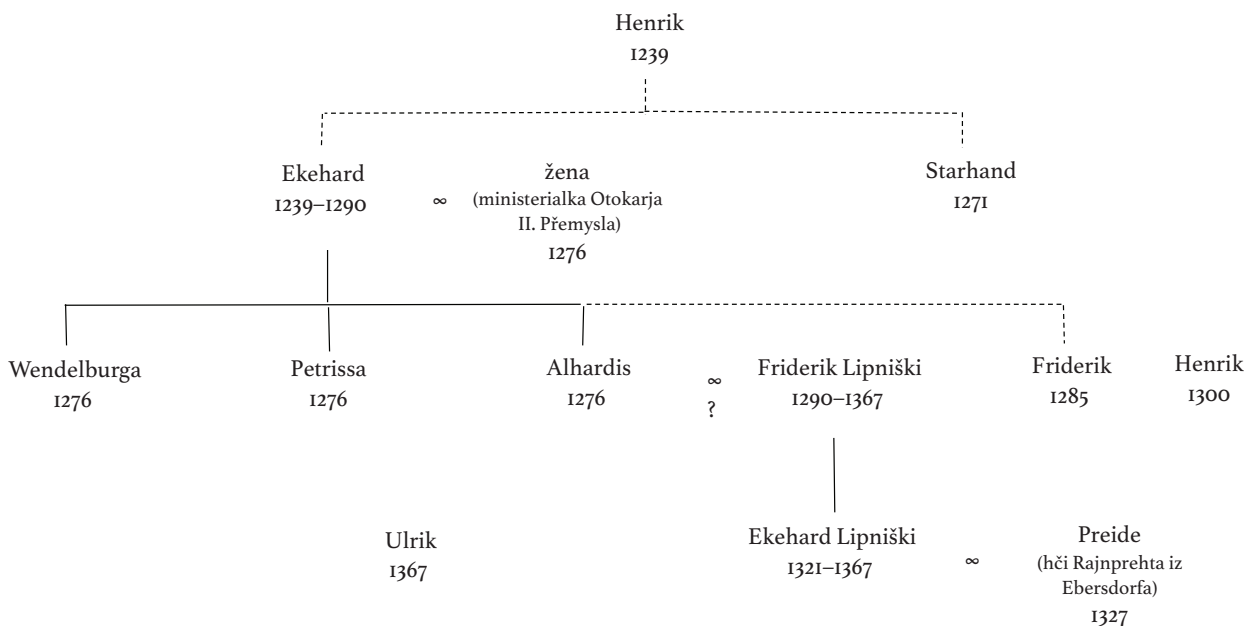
Henrik
1239

Ekehard
1239–1290

∞

žena
(ministerialka Otokarja II. Přemysla)
1276

Starhand
1271

Wendelburga
1276

Petrissa
1276

Alhardis
1276

∞
?

Friderik Lipniški
1290–1367

Friderik
1285

Henrik
1300

Ulrik
1367

Ekehard Lipniški
1321–1367

∞

Preide
(hči Rajnprehta iz Ebersdorfa)
1327